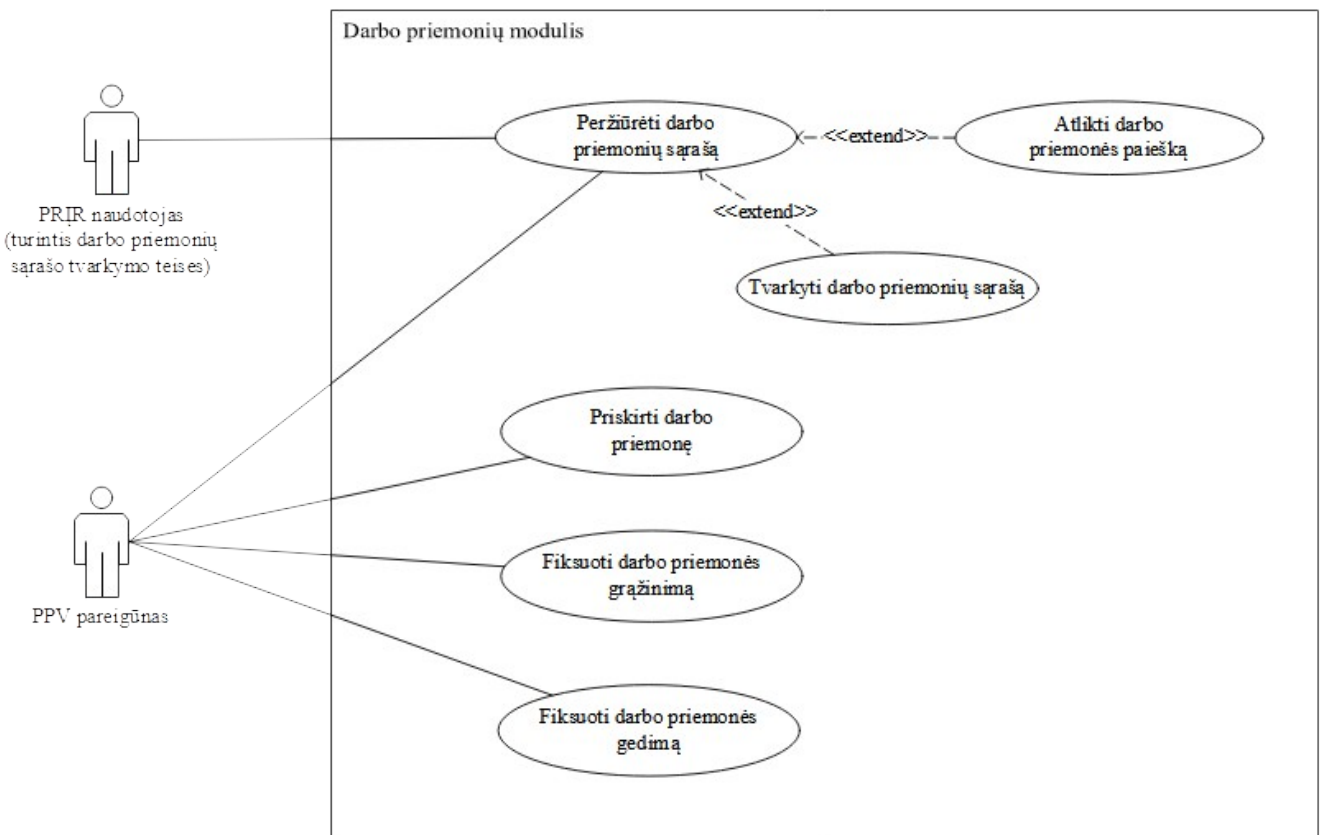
Darbo priemonių modulis

PRIR naudotojas (turintis darbo priemonių sąrašo tvarkymo teises)

Peržiūrėti darbo priemonių sąrašą

<<extend>>

Atlikti darbo priemonės paiešką

<<extend>>

Tvarkyti darbo priemonių sąrašą

Priskirti darbo priemonę

Fiksuoti darbo priemonės grąžinimą

Fiksuoti darbo priemonės gedimą

PPV pareigūnas